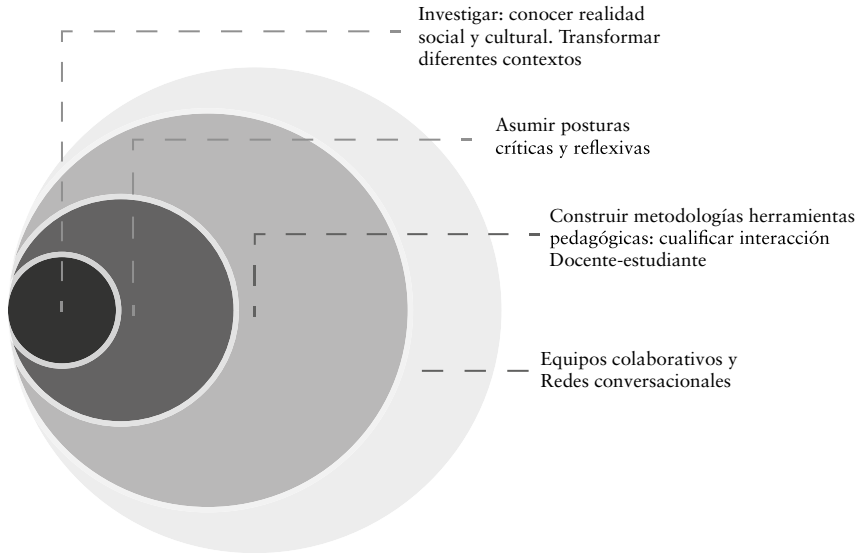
Investigar: conocer realidad social y cultural. Transformar diferentes contextos

Asumir posturas críticas y reflexivas

Construir metodologías herramientas pedagógicas: cualificar interacción Docente-estudiante

Equipos colaborativos y Redes conversacionales